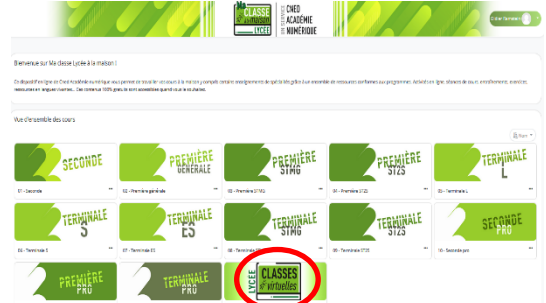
Ma CLASSE à la maison LYCÉE

CNED ACADÉMIE NUMÉRIQUE

Bienvenue sur Ma classe Lycée à la maison !

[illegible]

Vue d'ensemble des cours

SECONDE

01 - Seconde

PREMIÈRE GÉNÉRALE

02 - Première générale

PREMIÈRE STMG

03 - Première STMG

PREMIÈRE ST2S

04 - Première ST2S

TERMINALE L

05 - Terminale L

TERMINALE S

06 - Terminale S

TERMINALE ES

07 - Terminale ES

TERMINALE STMG

08 - Terminale STMG

TERMINALE ST2S

09 - Terminale ST2S

SECONDE PRO

10 - Seconde pro

PREMIÈRE PRO

TERMINALE PRO

LYCÉE CLASSES virtuelles